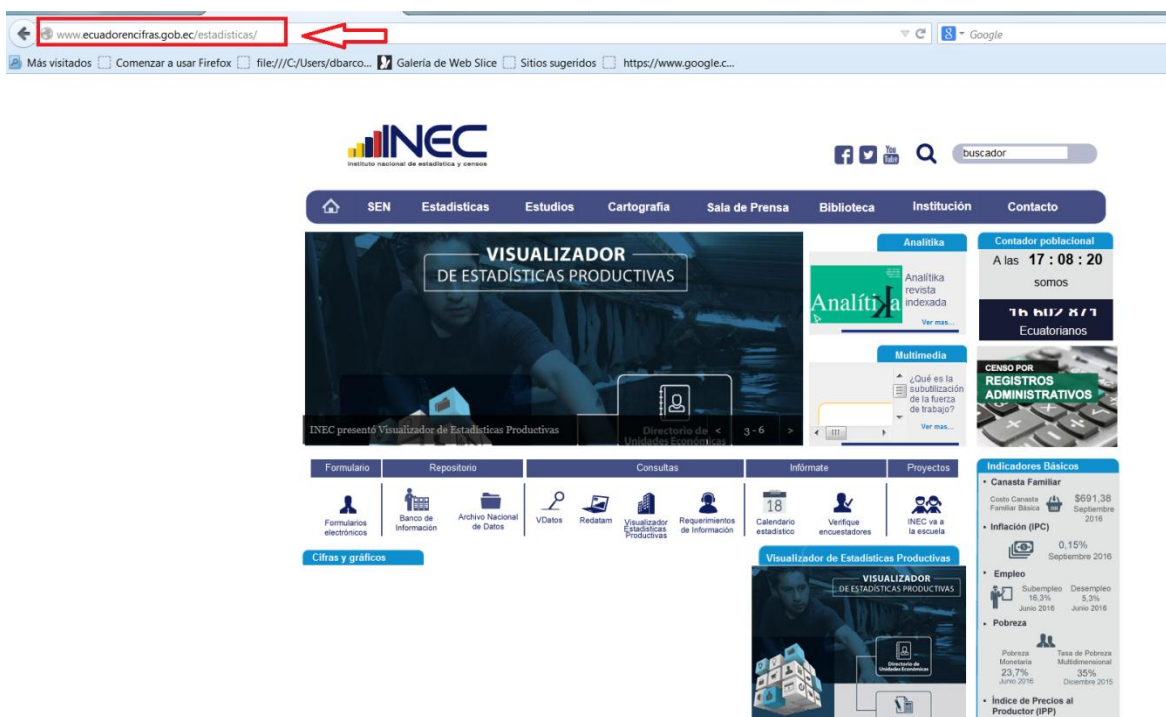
www.ecuadorencifras.gob.ec/estadisticas/

Google

Más visitados Comenzar a usar Firefox file:///C:/Users/dbarco... Galería de Web Slice Sitios sugeridos https://www.google.c...

INEC
Instituto nacional de estadística y censos

buscador

SEN Estadísticas Estudios Cartografía Sala de Prensa Biblioteca Institución Contacto

VISUALIZADOR
DE ESTADÍSTICAS PRODUCTIVAS

INEC presentó Visualizador de Estadísticas Productivas

Directorio de Unidades Económicas

3 - 6

Analítika
Analítika revista indexada
Ver mas...

Multimedia
¿Qué es la subutilización de la fuerza de trabajo?
Ver mas...

Contador poblacional
A las 17 : 08 : 20
somos
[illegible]
Ecuatorianos

CENSO POR
REGISTROS
ADMINISTRATIVOS

Formulario | Repositorio | Consultas | Infórmate | Proyectos

Formularios electrónicos
Banco de Información
Archivo Nacional de Datos
VDatos
Redatam
Visualizador Estadísticas Productivas
Requerimientos de Información
Calendario estadístico
Verifique encuestadores
INEC va a la escuela

Cifras y gráficos

Visualizador de Estadísticas Productivas

VISUALIZADOR
DE ESTADÍSTICAS PRODUCTIVAS

Directorio de Unidades Económicas

Indicadores Básicos
• Canasta Familiar
Costo Canasta Familiar Básica $691,38 Septiembre 2016
• Inflación (IPC)
0,15% Septiembre 2016
• Empleo
Subempleo 16,3% Junio 2016
Desempleo 5,3% Junio 2016
• Pobreza
Pobreza Monetaria 23,7% Junio 2016
Tasa de Pobreza Multidimensional 35% Diciembre 2015
• Índice de Precios al Productor (IPP)